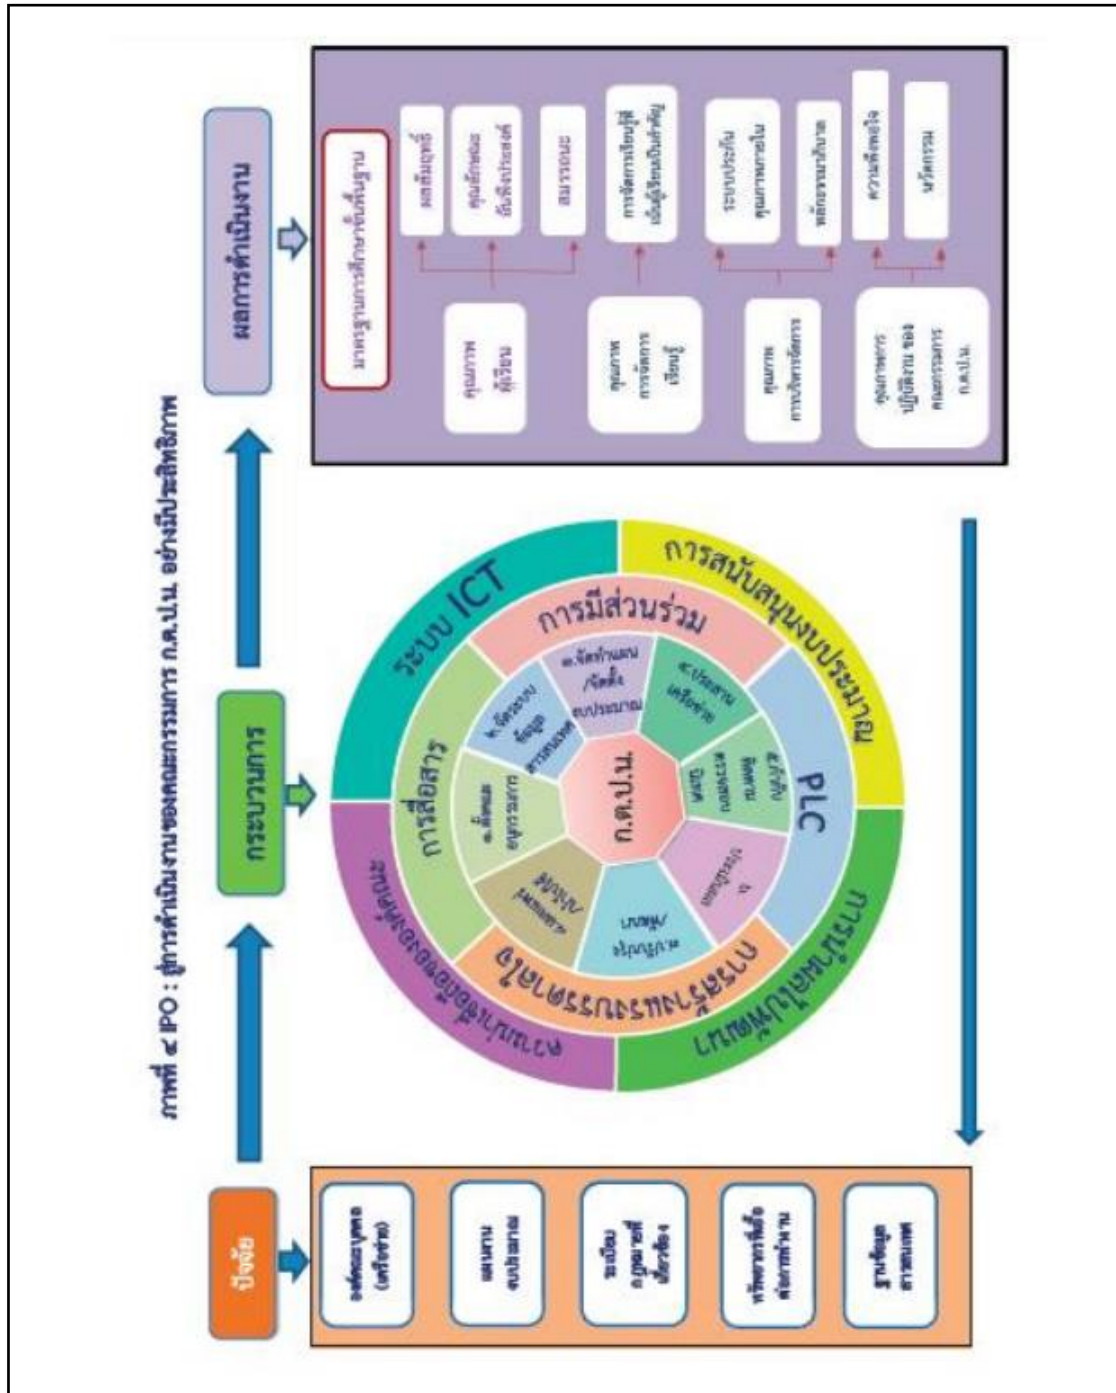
ภาพที่ ๙ IPO : สู่การดำเนินงานของคณะกรรมการ ก.ต.ป.น. อย่างมีประสิทธิภาพ

ปัจจัย

องค์คณะบุคคล (เครือข่าย)

แผนงาน งบประมาณ

ระเบียบ กฎหมายที่เกี่ยวข้อง

ทรัพยากรที่เอื้อต่อการทำงาน

ฐานข้อมูล สารสนเทศ

กระบวนการ

ระบบ ICT

การมีส่วนร่วม

การสนับสนุนงบประมาณ

PLC

การนิเทศติดตาม

การสร้างความตระหนัก

ความเป็นน้ำหนึ่งใจเดียวกัน

การสื่อสาร

ก.ต.ป.น.

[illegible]

ผลการดำเนินงาน

มาตรฐานการศึกษาขั้นพื้นฐาน

คุณภาพผู้เรียน

ผลสัมฤทธิ์

คุณลักษณะอันพึงประสงค์

สมรรถนะ

คุณภาพการจัดการเรียนรู้

การจัดการเรียนรู้ที่เน้นผู้เรียนเป็นสำคัญ

คุณภาพการบริหารจัดการ

ระบบประกันคุณภาพภายใน

หลักธรรมาภิบาล

คุณภาพการปฏิบัติงาน ของคณะกรรมการ ก.ต.ป.น.

ความพึงพอใจ

นวัตกรรม